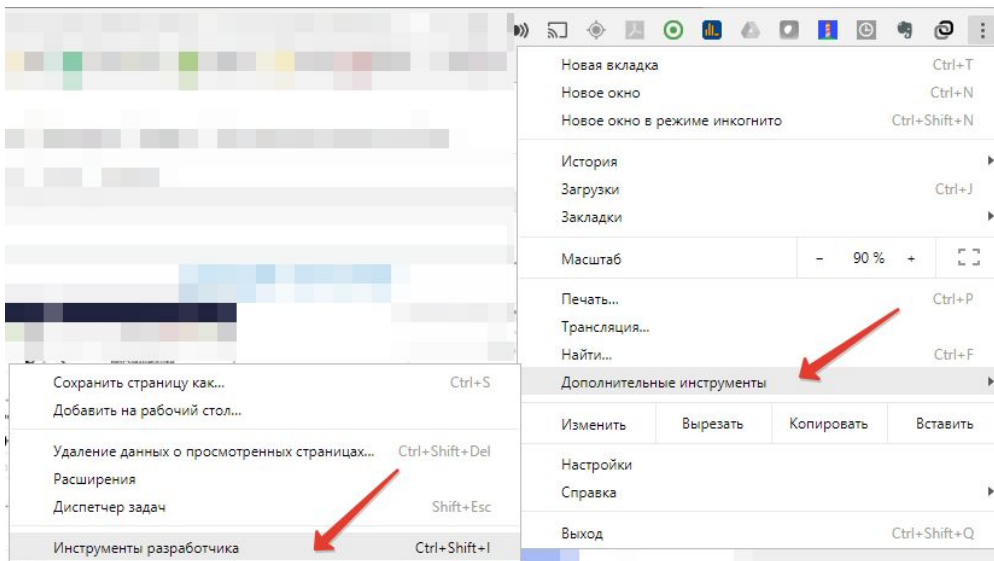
Новая вкладка Ctrl+T
Новое окно Ctrl+N
Новое окно в режиме инкогнито Ctrl+Shift+N

История
Загрузки Ctrl+J
Закладки

Масштаб – 90 % +

Печать... Ctrl+P
Трансляция...
Найти... Ctrl+F
Дополнительные инструменты

Изменить Вырезать Копировать Вставить

Настройки
Справка

Выход Ctrl+Shift+Q

Сохранить страницу как... Ctrl+S
Добавить на рабочий стол...

Удаление данных о просмотренных страницах... Ctrl+Shift+Del
Расширения
Диспетчер задач Shift+Esc

Инструменты разработчика Ctrl+Shift+I